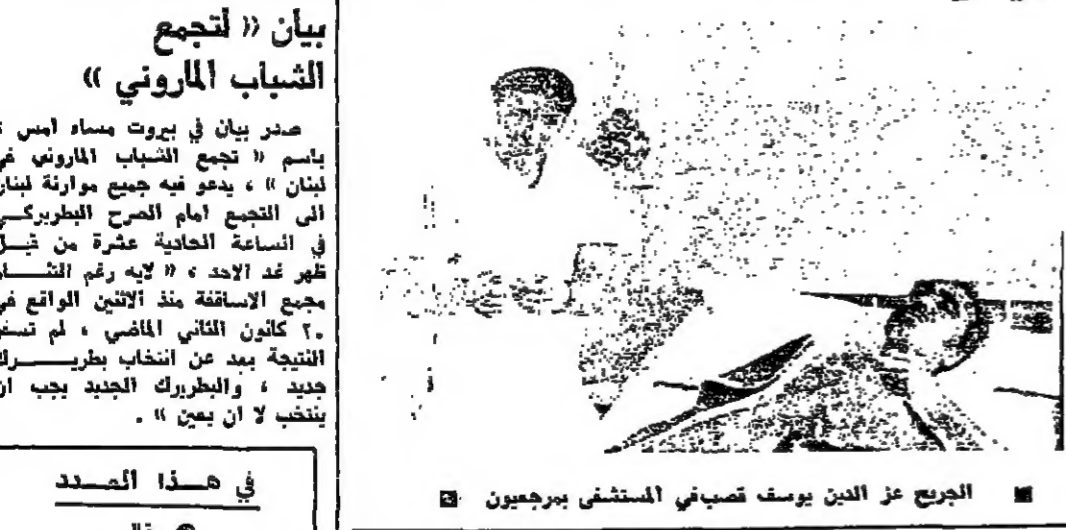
بيان « لتجمع الشباب الماروني »

صدر بيان في بيروت مساء امس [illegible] باسم « تجمع الشباب الماروني في لبنان » ، يدعو فيه جميع موارنة لبنان الى التجمع امام الصرح البطريركي في الساعة الحادية عشرة من قبل ظهر غد الاحد ، « لانه رغم انعقاد مجمع الاساقفة منذ الاثنين الواقع في ٣٠ كانون الثاني الماضي ، لم تسفر النتيجة بعد عن انتخاب بطريرك جديد ، والبطريرك الجديد يجب ان ينتخب لا ان يعين » .

في هــذا العــدد

الجريح عز الدين يوسف قصب في المستشفى بمرجعيون